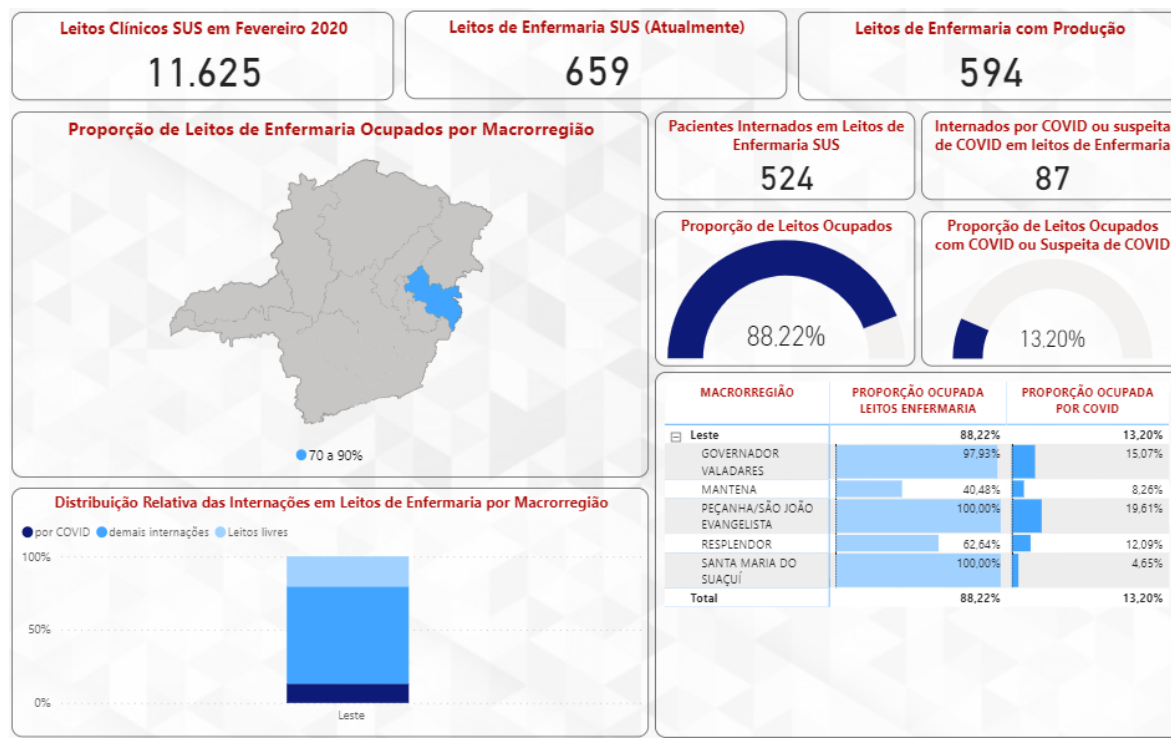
Leitos Clínicos SUS em Fevereiro 2020
11.625

Leitos de Enfermaria SUS (Atualmente)
659

Leitos de Enfermaria com Produção
594

Proporção de Leitos de Enfermaria Ocupados por Macrorregião

70 a 90%

Pacientes Internados em Leitos de Enfermaria SUS
524

Internados por COVID ou suspeita de COVID em leitos de Enfermaria
87

Proporção de Leitos Ocupados
88.22%

Proporção de Leitos Ocupados com COVID ou Suspeita de COVID
13.20%

| MACRORREGIÃO | PROPORÇÃO OCUPADA LEITOS ENFERMARIA | PROPORÇÃO OCUPADA POR COVID |
|---|---|---|
| ⊟ Leste | 88,22% | 13,20% |
| GOVERNADOR VALADARES | 97,93% | 15,07% |
| MANTENA | 40,48% | 8,26% |
| PEÇANHA/SÃO JOÃO EVANGELISTA | 100,00% | 19,61% |
| RESPLENDOR | 62,64% | 12,09% |
| SANTA MARIA DO SUAÇUÍ | 100,00% | 4,65% |
| Total | 88,22% | 13,20% |

Distribuição Relativa das Internações em Leitos de Enfermaria por Macrorregião

por COVID  demais internações  Leitos livres

100%
50%
0%
Leste